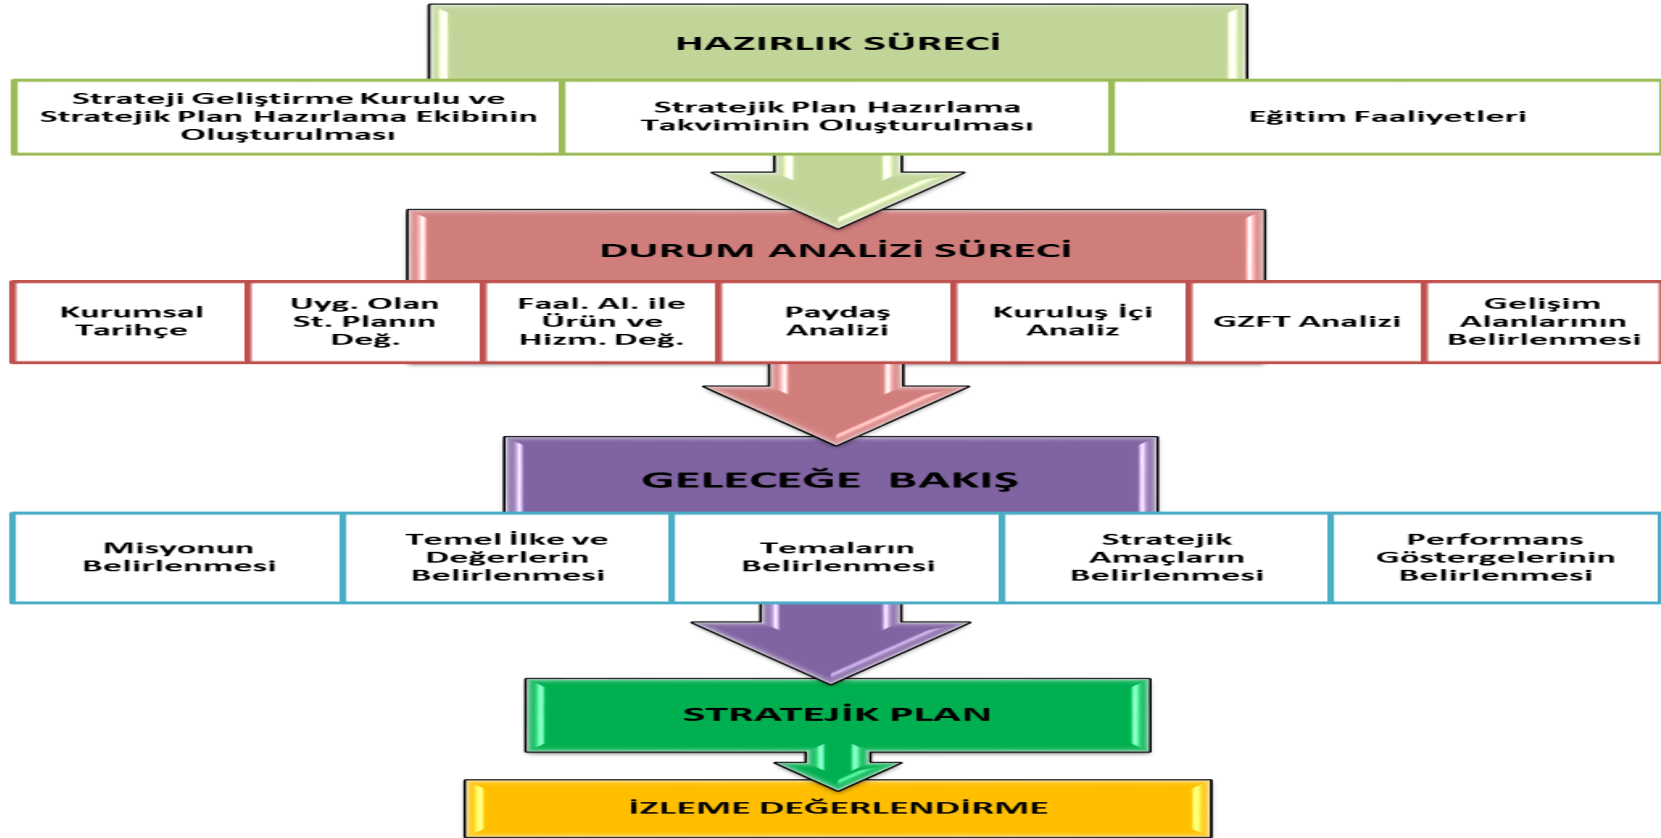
HAZIRLIK SÜRECİ

Strateji Geliştirme Kurulu ve Stratejik Plan Hazırlama Ekibinin Oluşturulması

Stratejik Plan Hazırlama Takviminin Oluşturulması

Eğitim Faaliyetleri

DURUM ANALİZİ SÜRECİ

Kurumsal Tarihçe

Uyg. Olan St. Planın Değ.

Faal. Al. ile Ürün ve Hizm. Değ.

Paydaş Analizi

Kuruluş İçi Analiz

GZFT Analizi

Gelişim Alanlarının Belirlenmesi

GELECEĞE BAKIŞ

Misyonun Belirlenmesi

Temel İlke ve Değerlerin Belirlenmesi

Temaların Belirlenmesi

Stratejik Amaçların Belirlenmesi

Performans Göstergelerinin Belirlenmesi

STRATEJİK PLAN

İZLEME DEĞERLENDİRME